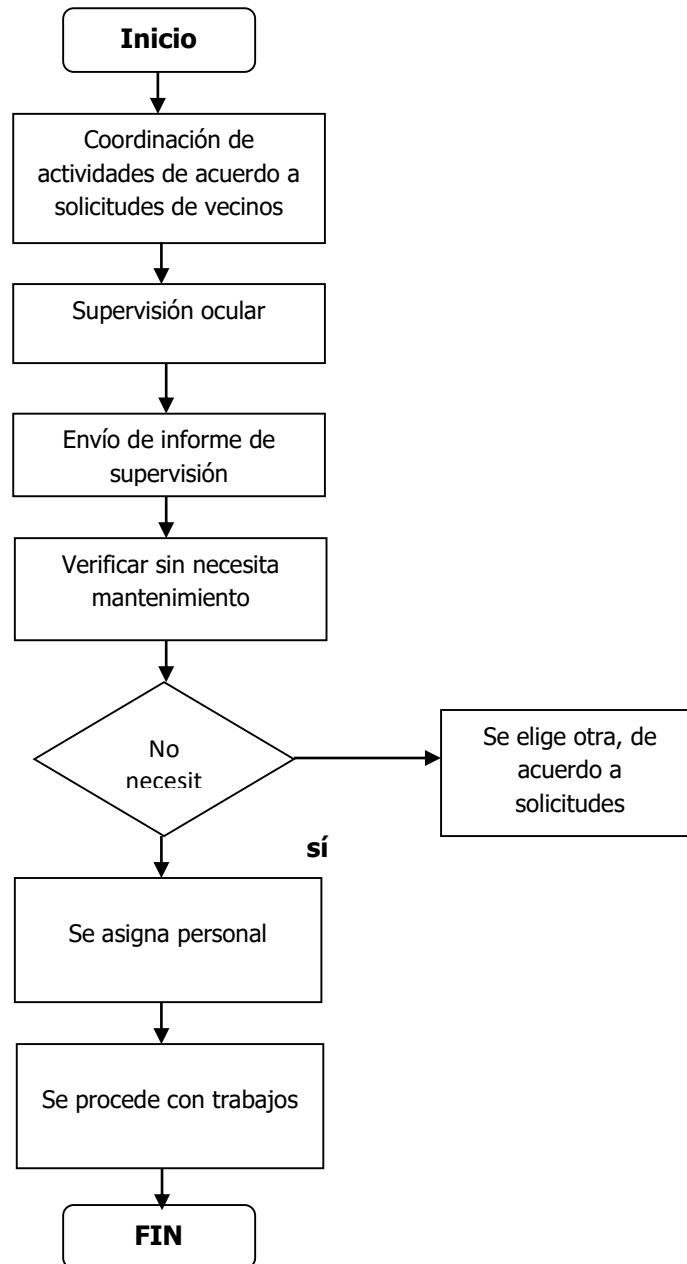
Inicio

Coordinación de actividades de acuerdo a solicitudes de vecinos

Supervisión ocular

Envío de informe de supervisión

Verificar sin necesita mantenimiento

No necesit

Se elige otra, de acuerdo a solicitudes

sí

Se asigna personal

Se procede con trabajos

FIN